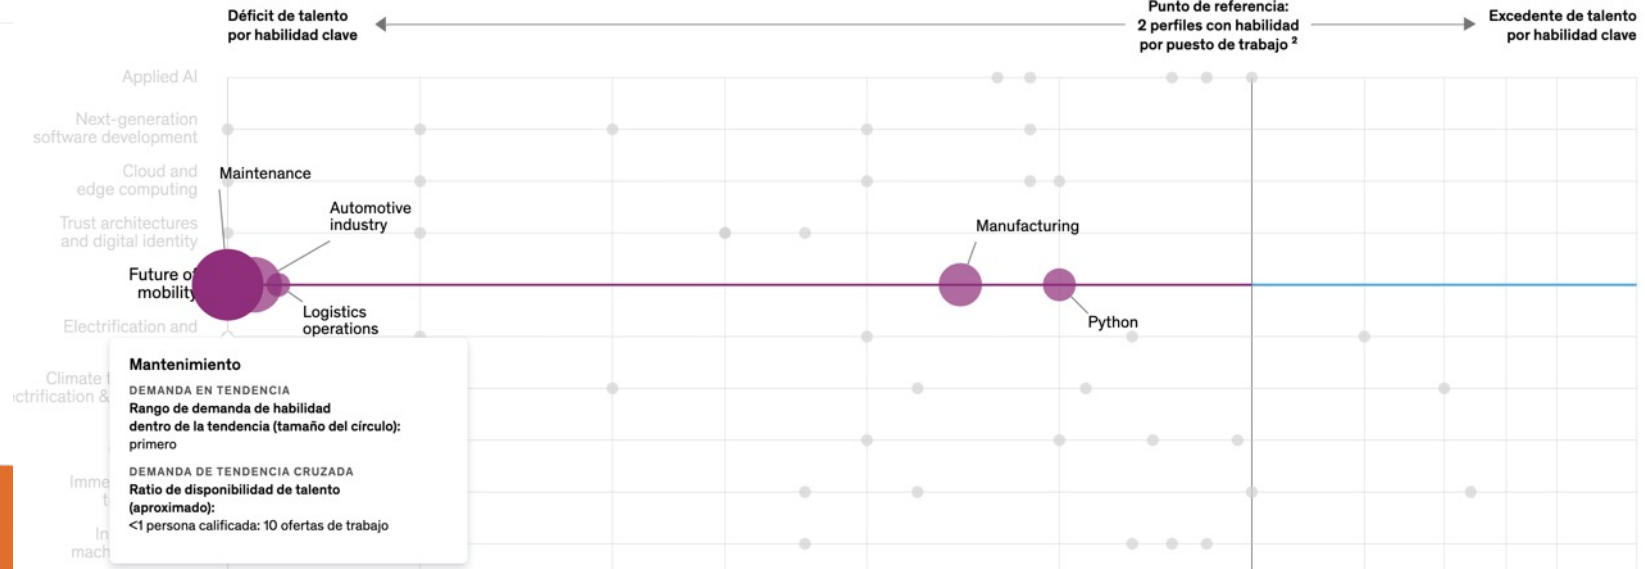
Déficit de talento por habilidad clave

Punto de referencia: 2 perfiles con habilidad por puesto de trabajo ²

Excedente de talento por habilidad clave

Applied AI

Next-generation software development

Cloud and edge computing

Trust architectures and digital identity

Future of mobility

Electrification and

Climate t
ctrification &

Imme
t

In
mach

Maintenance

Automotive industry

Logistics operations

Manufacturing

Python

Mantenimiento

DEMANDA EN TENDENCIA
Rango de demanda de habilidad dentro de la tendencia (tamaño del círculo):
primero

DEMANDA DE TENDENCIA CRUZADA
Ratio de disponibilidad de talento (aproximado):
<1 persona calificada: 10 ofertas de trabajo